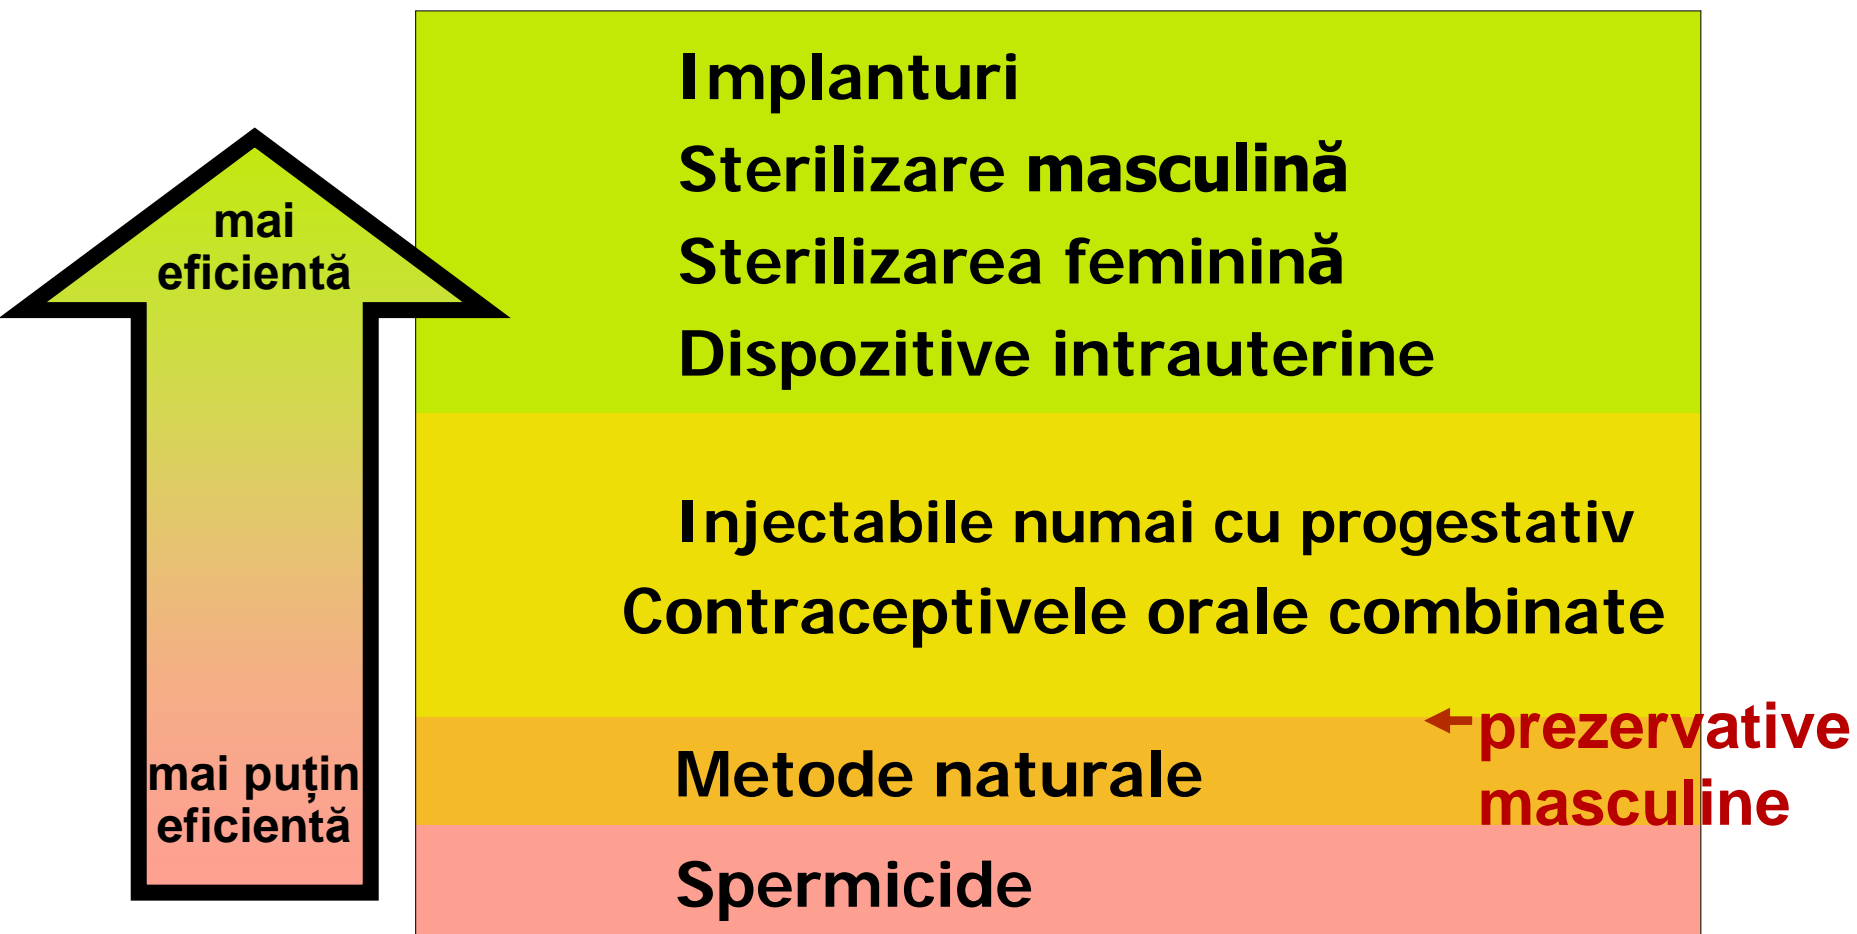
mai eficientă

mai puțin eficientă

Implanturi

Sterilizare masculină

Sterilizarea feminină

Dispozitive intrauterine

Injectabile numai cu progestativ

Contraceptivele orale combinate

Metode naturale

prezervative masculine

Spermicide